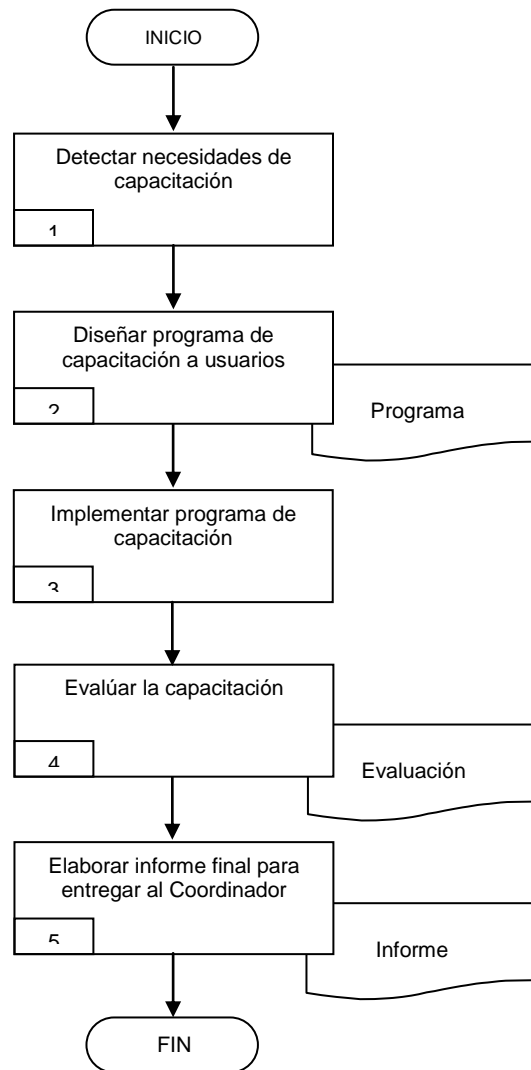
INICIO

Detectar necesidades de capacitación

1

Diseñar programa de capacitación a usuarios

2

Programa

Implementar programa de capacitación

3

Evalúar la capacitación

4

Evaluación

Elaborar informe final para entregar al Coordinador

5

Informe

FIN